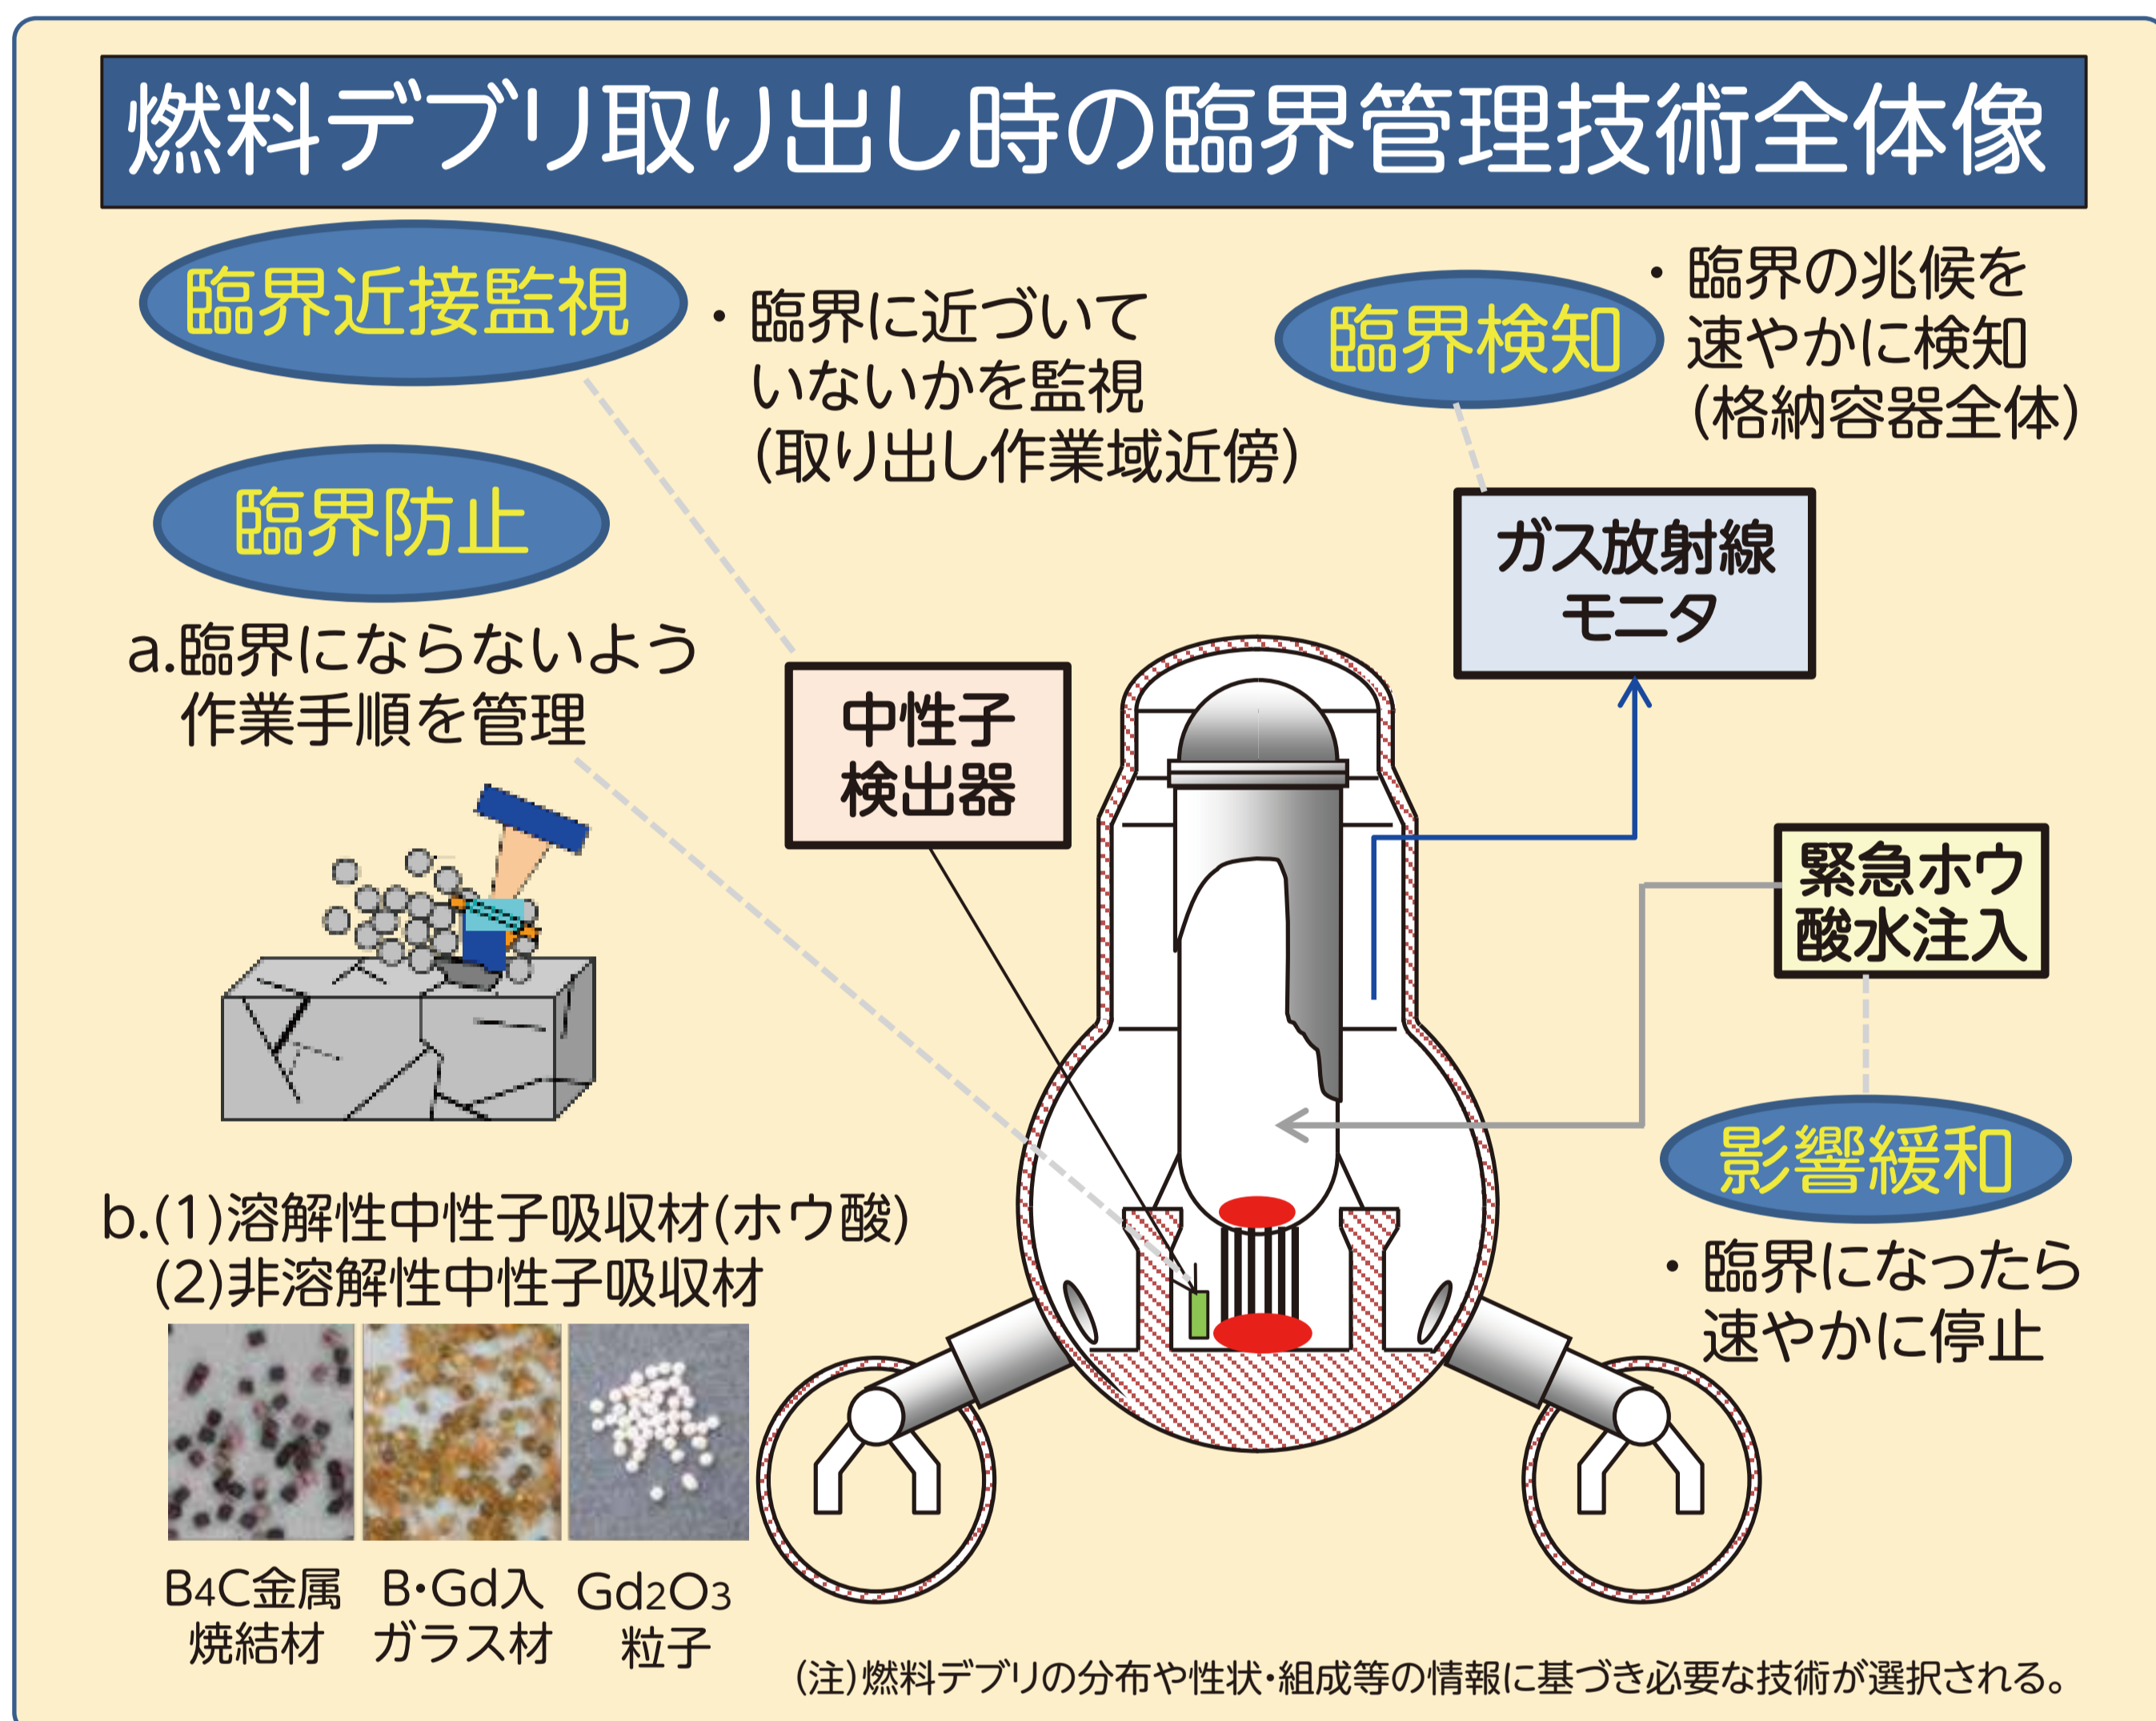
燃料デブリ取り出し時の臨界管理技術全体像

臨界近接監視

・臨界に近づいていないかを監視（取り出し作業域近傍）

臨界検知

・臨界の兆候を速やかに検知（格納容器全体）

臨界防止

a.臨界にならないよう作業手順を管理

ガス放射線モニタ

中性子検出器

緊急ホウ酸水注入

影響緩和

・臨界になったら速やかに停止

b.(1)溶解性中性子吸収材(ホウ酸)
(2)非溶解性中性子吸収材

$B_4C$金属焼結材

B・Gd入ガラス材

$Gd_2O_3$粒子

(注)燃料デブリの分布や性状・組成等の情報に基づき必要な技術が選択される。